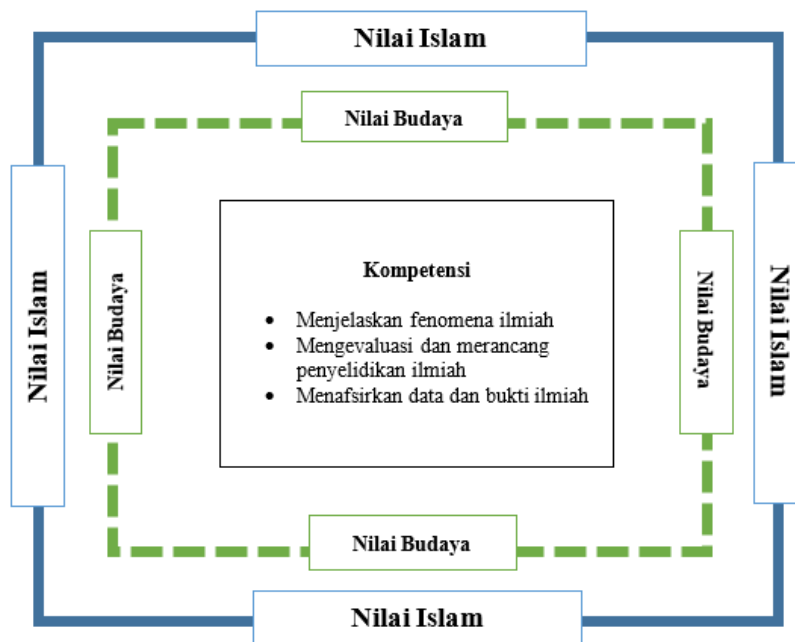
Nilai Islam

Nilai Budaya

Nilai Islam

Nilai Budaya

Kompetensi

- Menjelaskan fenomena ilmiah
- Mengevaluasi dan merancang penyelidikan ilmiah
- Menafsirkan data dan bukti ilmiah

Nilai Budaya

Nilai Islam

Nilai Budaya

Nilai Islam